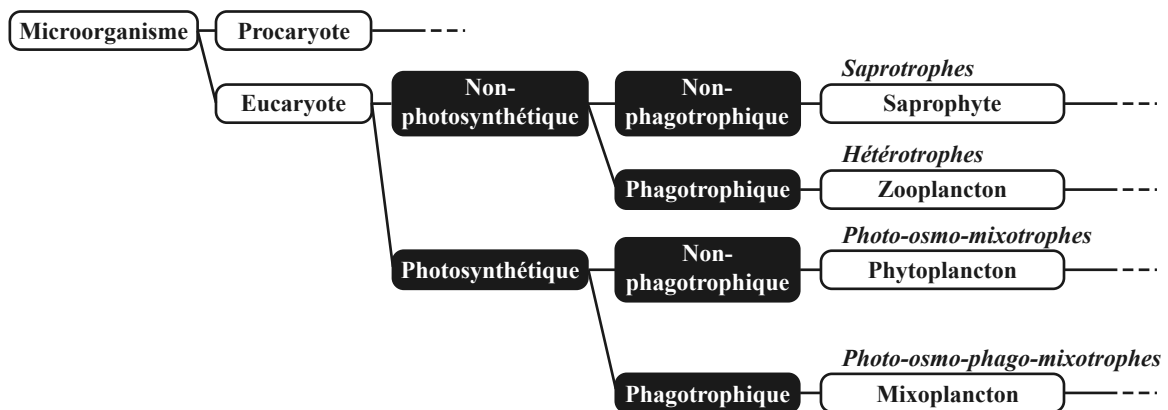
Microorganisme

Procaryote

Eucaryote

Non-photosynthétique

Non-phagotrophique

*Saprotrophes*

Saprophyte

Phagotrophique

*Hétérotrophes*

Zooplancton

Photosynthétique

Non-phagotrophique

*Photo-osmo-mixotrophes*

Phytoplancton

Phagotrophique

*Photo-osmo-phago-mixotrophes*

Mixoplancton